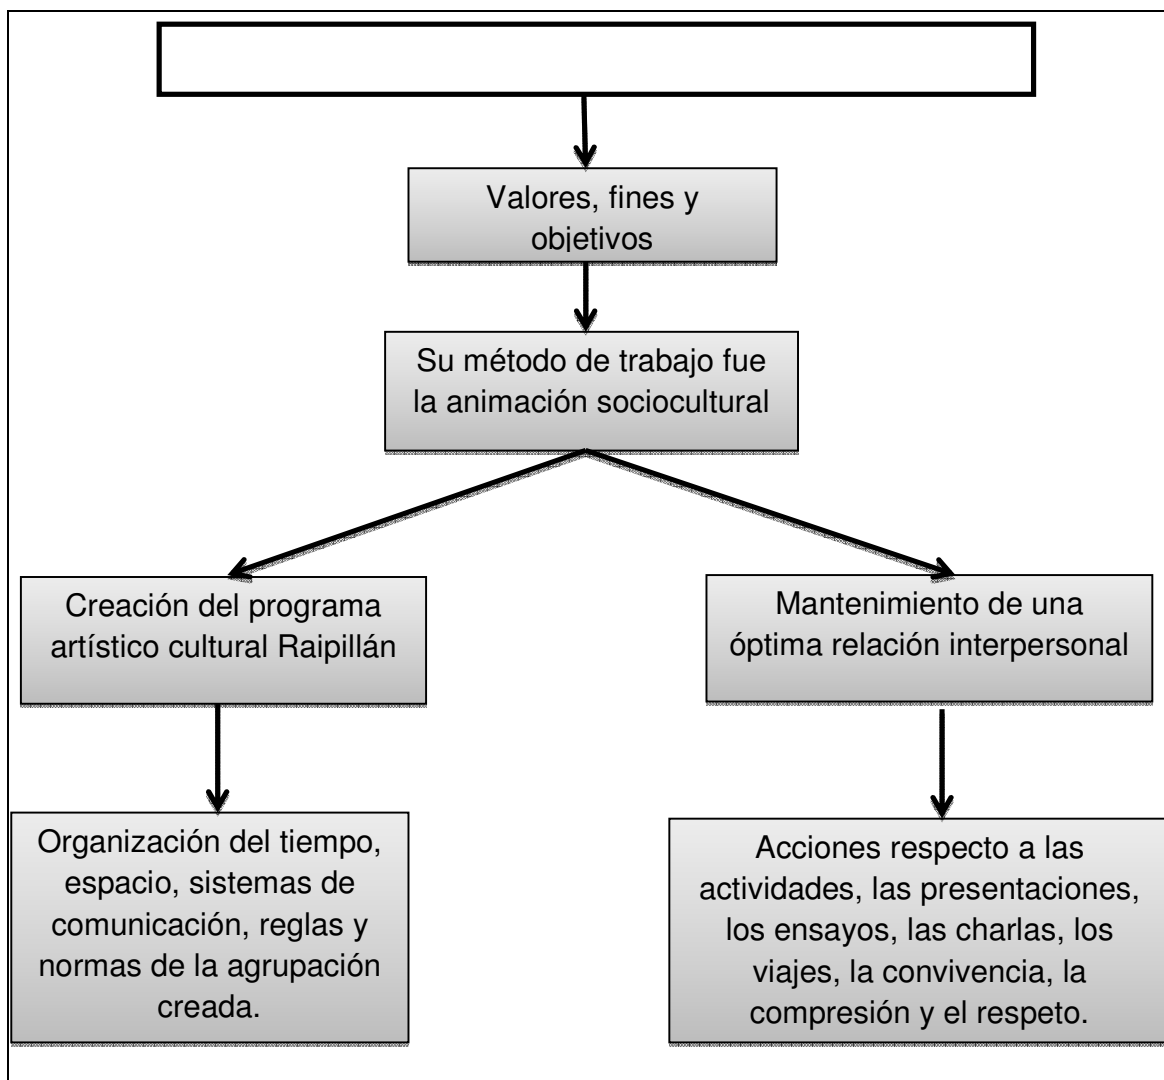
Valores, fines y objetivos

Su método de trabajo fue la animación sociocultural

Creación del programa artístico cultural Raipillán

Mantenimiento de una óptima relación interpersonal

Organización del tiempo, espacio, sistemas de comunicación, reglas y normas de la agrupación creada.

Acciones respecto a las actividades, las presentaciones, los ensayos, las charlas, los viajes, la convivencia, la compresión y el respeto.